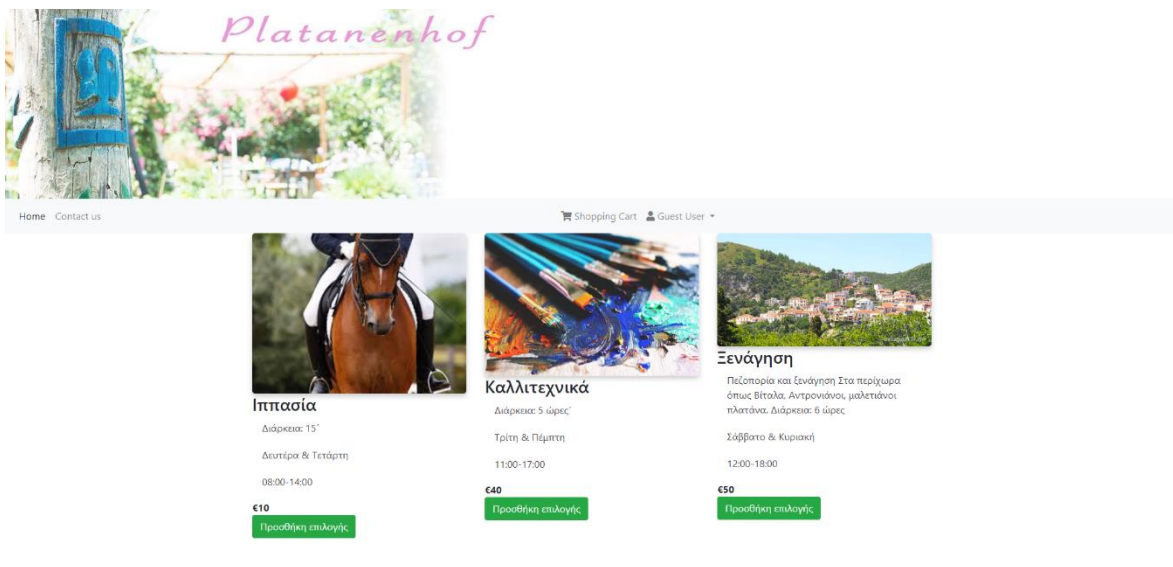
Platanenhof

Home Contact us

Shopping Cart Guest User

Ιππασία

Διάρκεια: 15΄

Δευτέρα & Τετάρτη

08:00-14:00

€10

Προσθήκη επιλογής

Καλλιτεχνικά

Διάρκεια: 5 ώρες΄

Τρίτη & Πέμπτη

11:00-17:00

€40

Προσθήκη επιλογής

Ξενάγηση

Πεζοπορία και ξενάγηση Στα περίχωρα όπως Βίταλα, Αντρονιάνοι, μαλετιάνοι πλατάνα. Διάρκεια: 6 ώρες

Σάββατο & Κυριακή

12:00-18:00

€50

Προσθήκη επιλογής